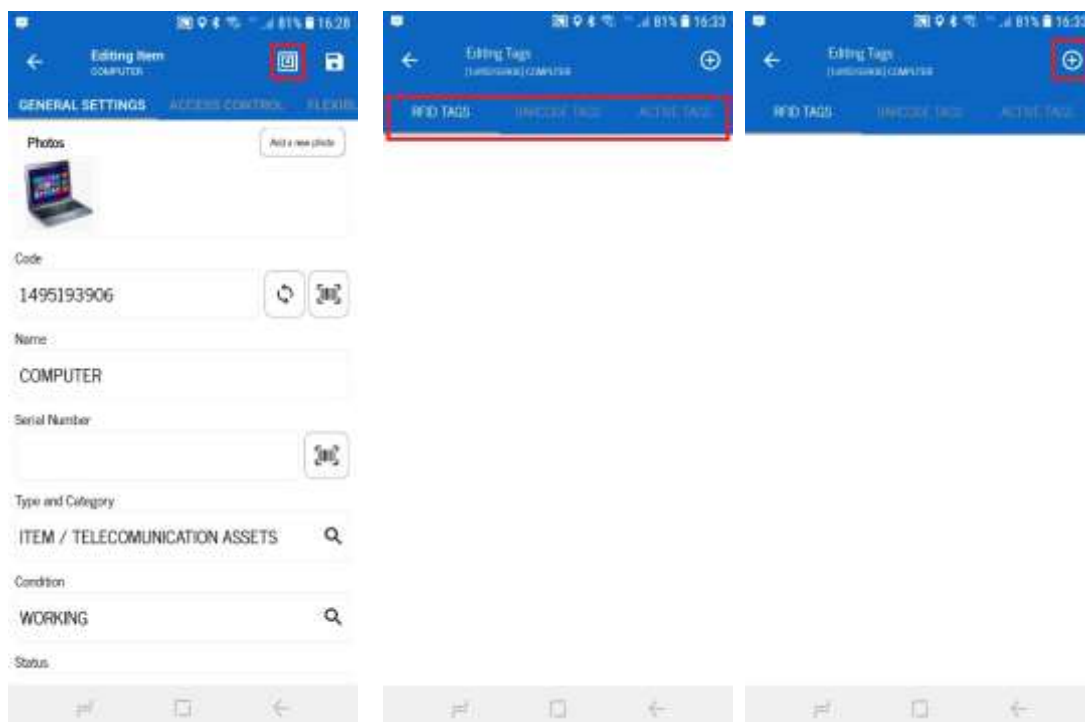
81% 16:28

Editing Item
COMPUTER

GENERAL SETTINGS ACCESS CONTROL FLEXIB

Photos

Add a new photo

Code

1495193906

Name

COMPUTER

Serial Number

Type and Category

ITEM / TELECOMUNICATION ASSETS

Condition

WORKING

Status

81% 16:33

Editing Tags
[1495193906] COMPUTER

RFID TAGS UNICODE TAGS ACTIVE TAGS

81% 16:33

Editing Tags
[1495193906] COMPUTER

RFID TAGS UNICODE TAGS ACTIVE TAGS